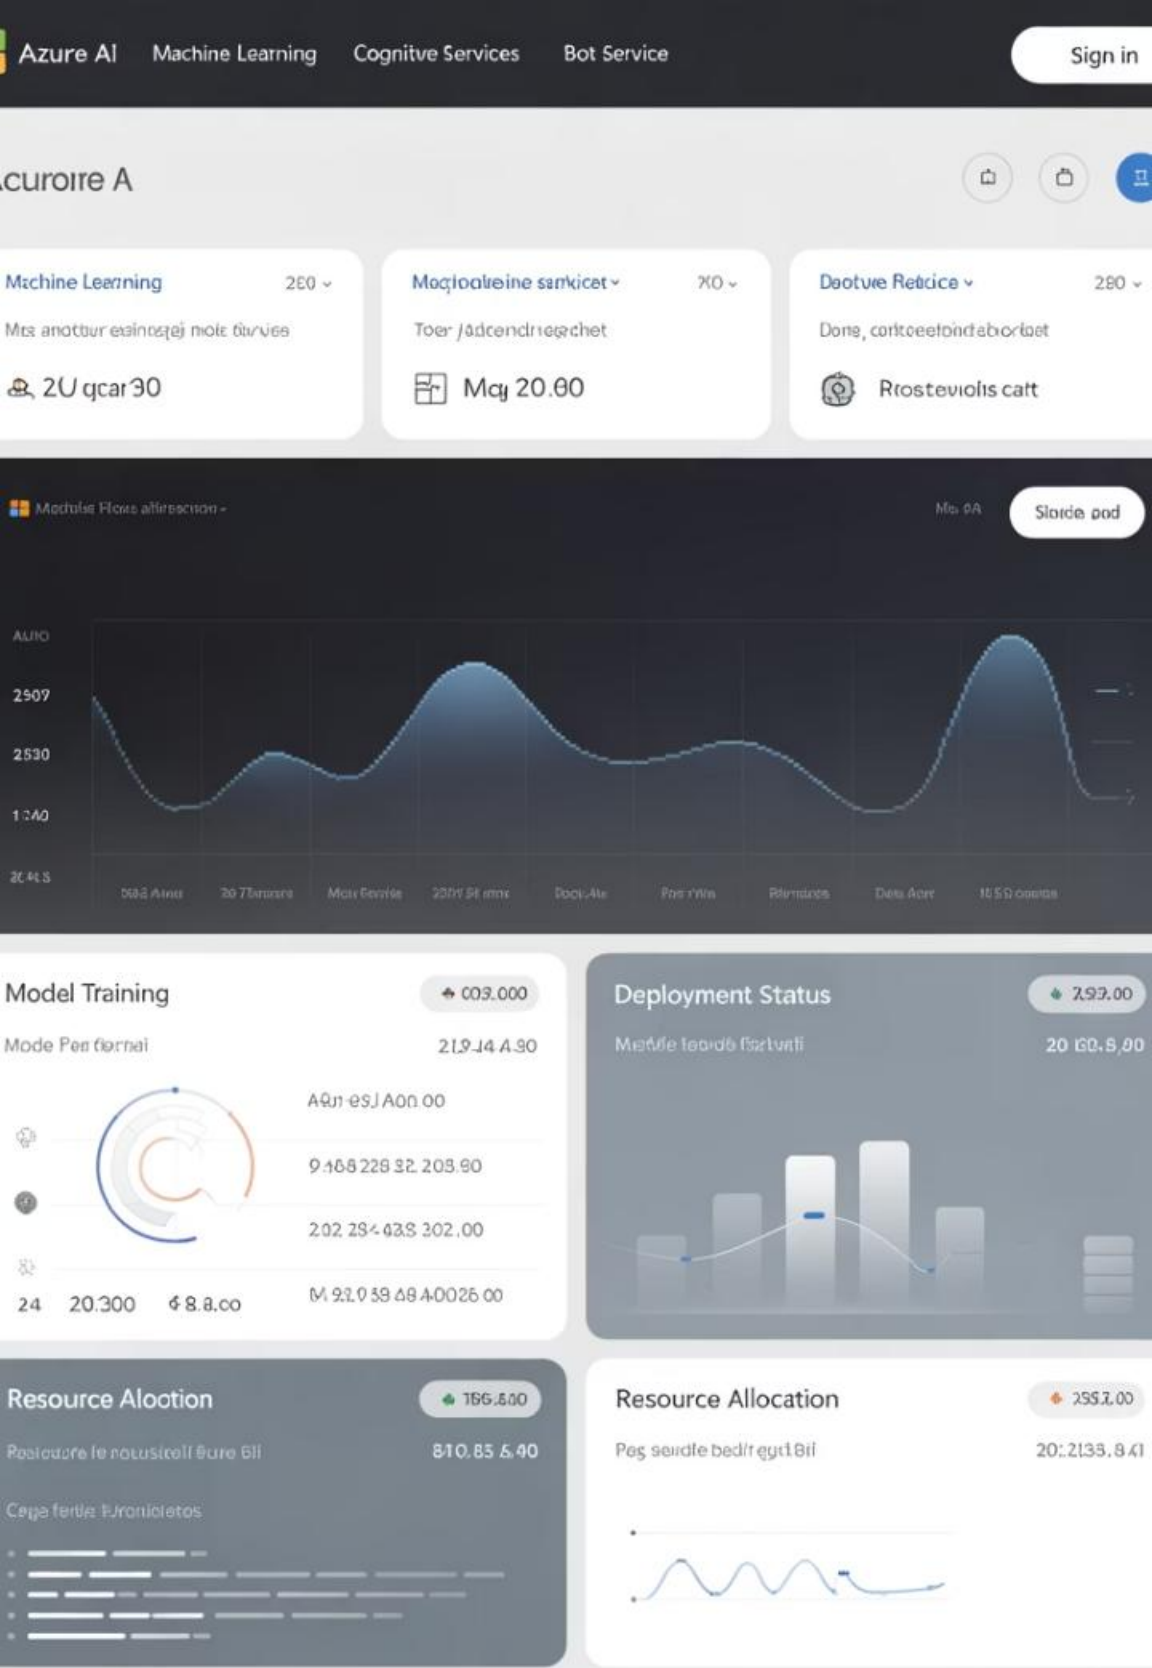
Azure AI Machine Learning Cognitve Services Bot Service Sign in

Acuroire A

Mchine Learning 2E0

Mcs anotbur esincqej mole tirvies

2U qcar 30

Moqioaleine sarkicet XO

Toer jadcendrieechet

Mcy 20.80

Daotue Retcice 280

Done, cortoeetoindaborlbet

Rrostevolis catt

Motuls Flons alfirsction

Mo 9A

Sloide pod

AUIO

2507

2530

1240

2045

Model Training

003.000

Mode Per fornai

219.14 A.30

A9u1 e9J A00.00

9.168 228 32. 203.90

202 284 438 302.00

M 92.0 59 48 40026 00

24 20.300 48.8.co

Deployment Status

7.93.00

Mefile teords fsrtvati

20 E0.8,90

Resource Alootion

156.600

Resioutore le rotusitell Bure 6II

810.85 5.40

Cege fertle Bronioletos

Resource Allocation

2557.00

Pes seidle bedlr egtl Bil

20:2133.8.41